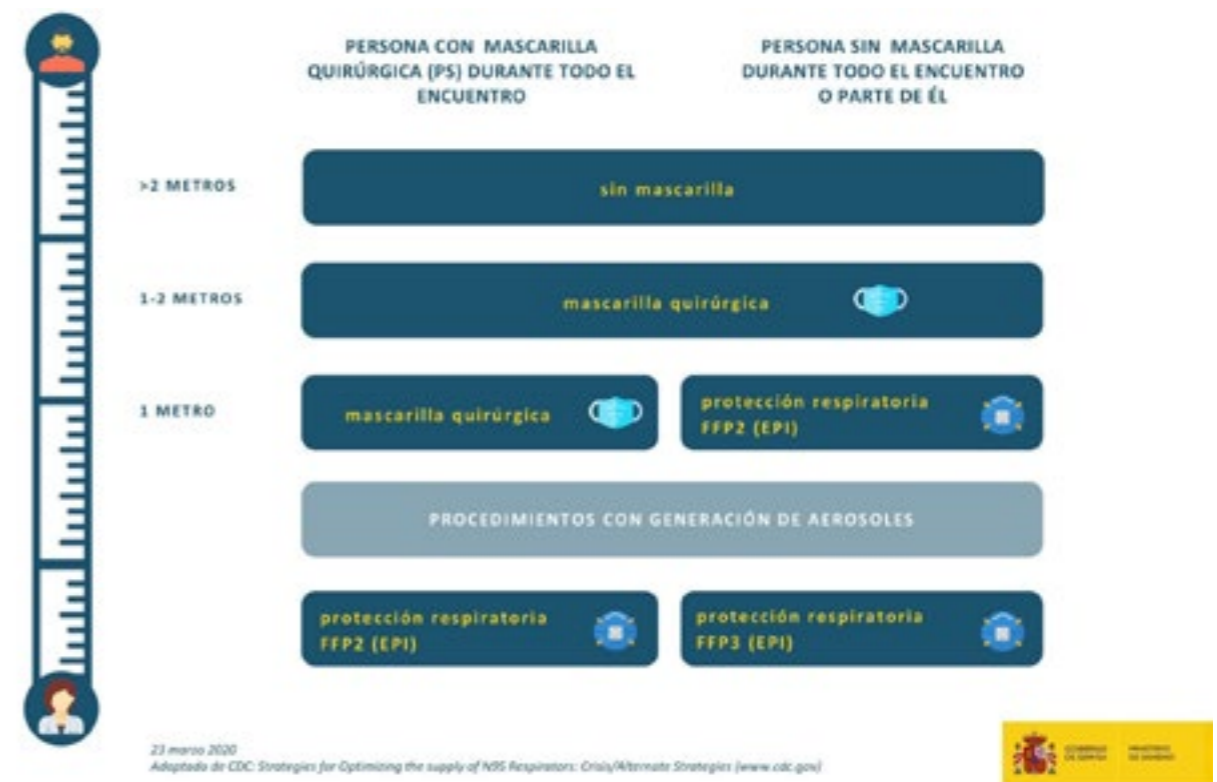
PERSONA CON MASCARILLA QUIRÚRGICA (PS) DURANTE TODO EL ENCUENTRO

PERSONA SIN MASCARILLA DURANTE TODO EL ENCUENTRO O PARTE DE ÉL

>2 METROS

sin mascarilla

1-2 METROS

mascarilla quirúrgica

1 METRO

mascarilla quirúrgica

protección respiratoria FFP2 (EPI)

PROCEDIMIENTOS CON GENERACIÓN DE AEROSOLES

protección respiratoria FFP2 (EPI)

protección respiratoria FFP3 (EPI)

23 marzo 2020
Adaptado de CDC: Strategies for Optimizing the supply of N95 Respirators: Crisis/Alternate Strategies (www.cdc.gov)

GOBIERNO DE ESPAÑA MINISTERIO DE SANIDAD